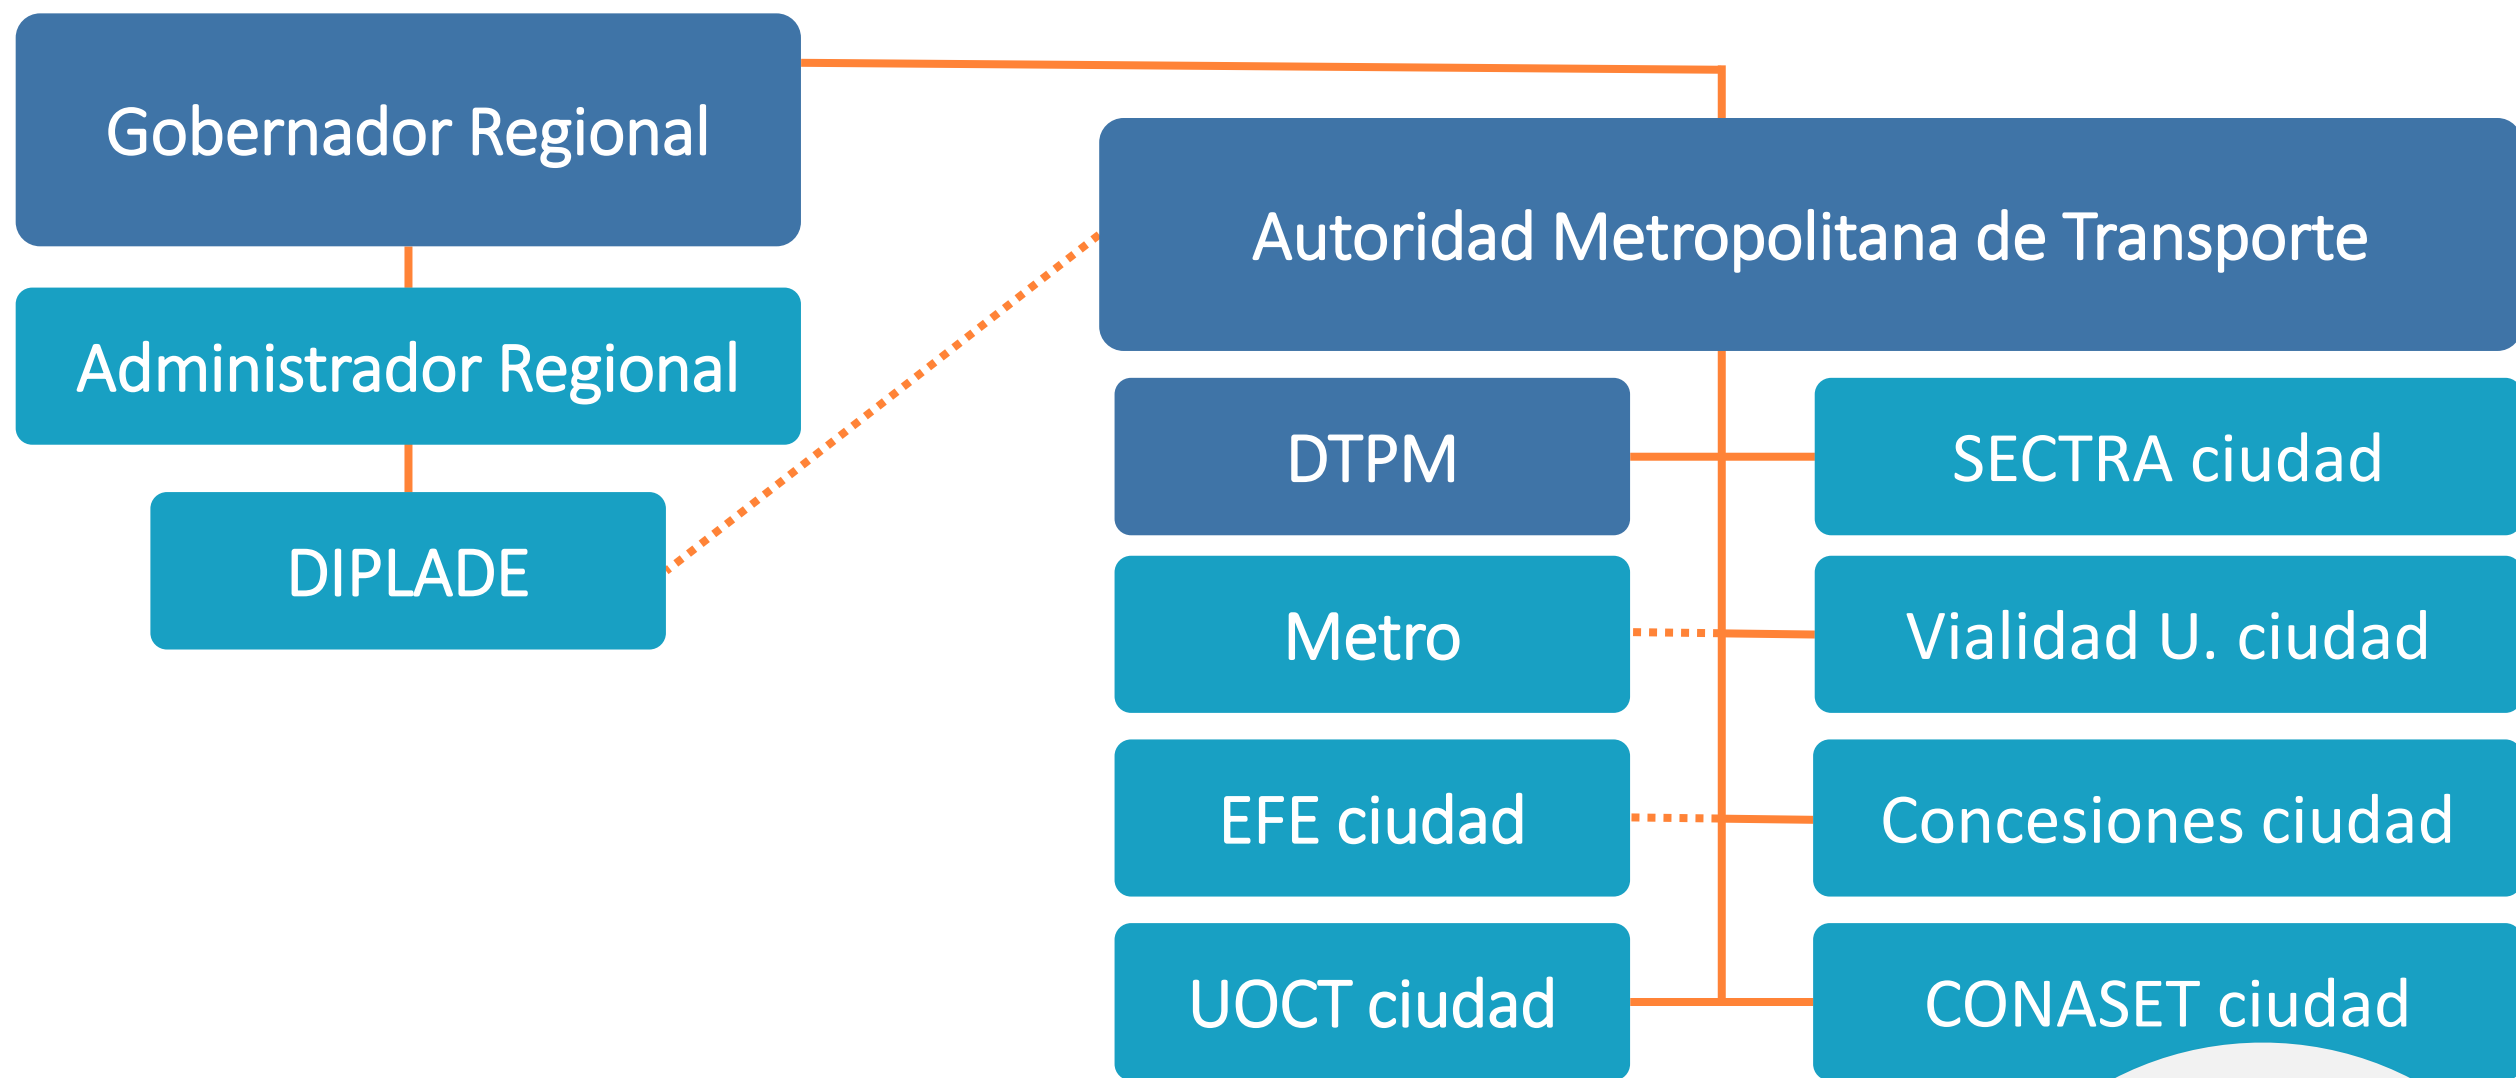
Gobernador Regional

Administrador Regional

DIPLADE

Autoridad Metropolitana de Transporte

DTPM

SECTRA ciudad

Metro

Vialidad U. ciudad

EFE ciudad

Concesiones ciudad

UOCT ciudad

CONASET ciudad